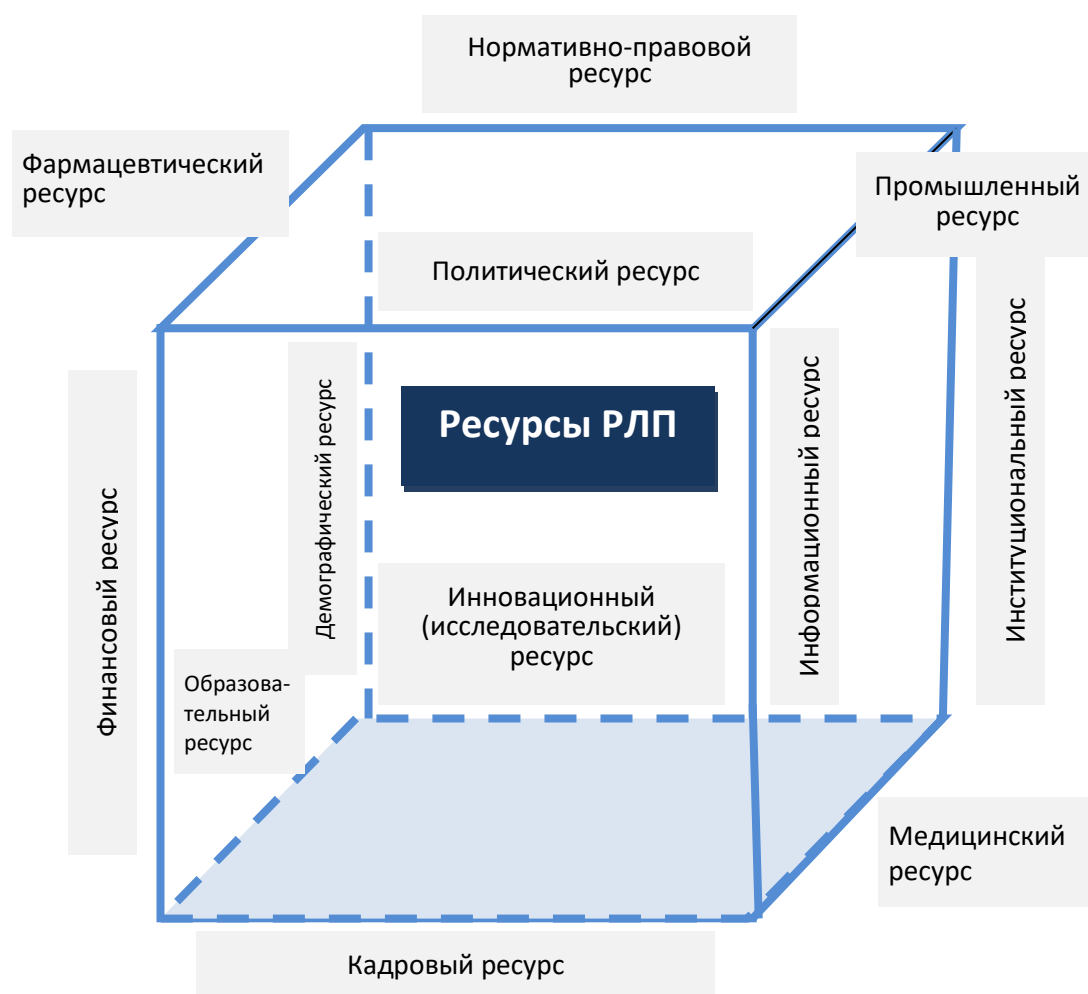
Нормативно-правовой ресурс

Фармацевтический ресурс

Промышленный ресурс

Политический ресурс

Институциональный ресурс

Демографический ресурс

Ресурсы РЛП

Информационный ресурс

Финансовый ресурс

Инновационный (исследовательский) ресурс

Образовательный ресурс

Медицинский ресурс

Кадровый ресурс